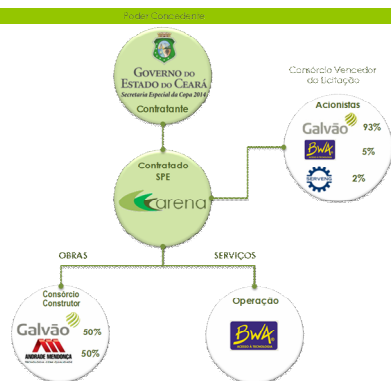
Poder Concedente

Governo do Estado do Ceará
Secretaria Especial da Copa 2014
Contratante

Consórcio Vencedor da Licitação

Acionistas
Galvão 93%
BWA 5%
SERVENG 2%

Contratado SPE
arena

OBRAS

SERVIÇOS

Consórcio Construtor
Galvão 50%
ANDRADE MENDONÇA 50%

Operação
BWA